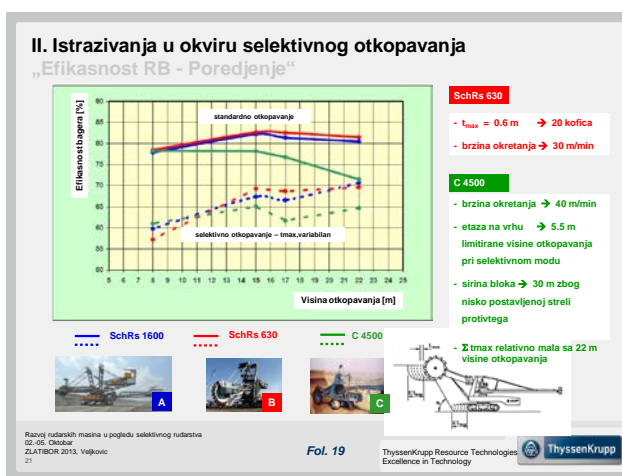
II. Istrazivanja u okviru selektivnog otkopavanja

„Efikasnost RB - Poredjenje“

Efikasnost bagera [%]

90
85
80
75
70
65
60
55
50

standardno otkopavanje

selektivno otkopavanje – tmax,variabilan

5 6 7 8 9 10 11 12 13 14 15 16 17 18 19 20 21 22 23 24 25

Visina otkopavanja [m]

SchRs 1600

SchRs 630

C 4500

A

B

C

SchRs 630

- $t_{max}$ = 0.6 m → 20 kofica

- brzina okretanja → 30 m/min

C 4500

- brzina okretanja → 40 m/min

- etaza na vrhu → 5.5 m limitirane visine otkopavanja pri selektivnom modu

- sirina bloka → 30 m zbog nisko postavljenoj streli protivtega

- Σ tmax relativno mala sa 22 m visine otkopavanja

Razvoj rudarskih masina u pogledu selektivnog rudarstva
02.-05. Oktobar
ZLATIBOR 2013, Veljkovic
21

Fol. 19

ThyssenKrupp Resource Technologies
Excellence in Technology

ThyssenKrupp